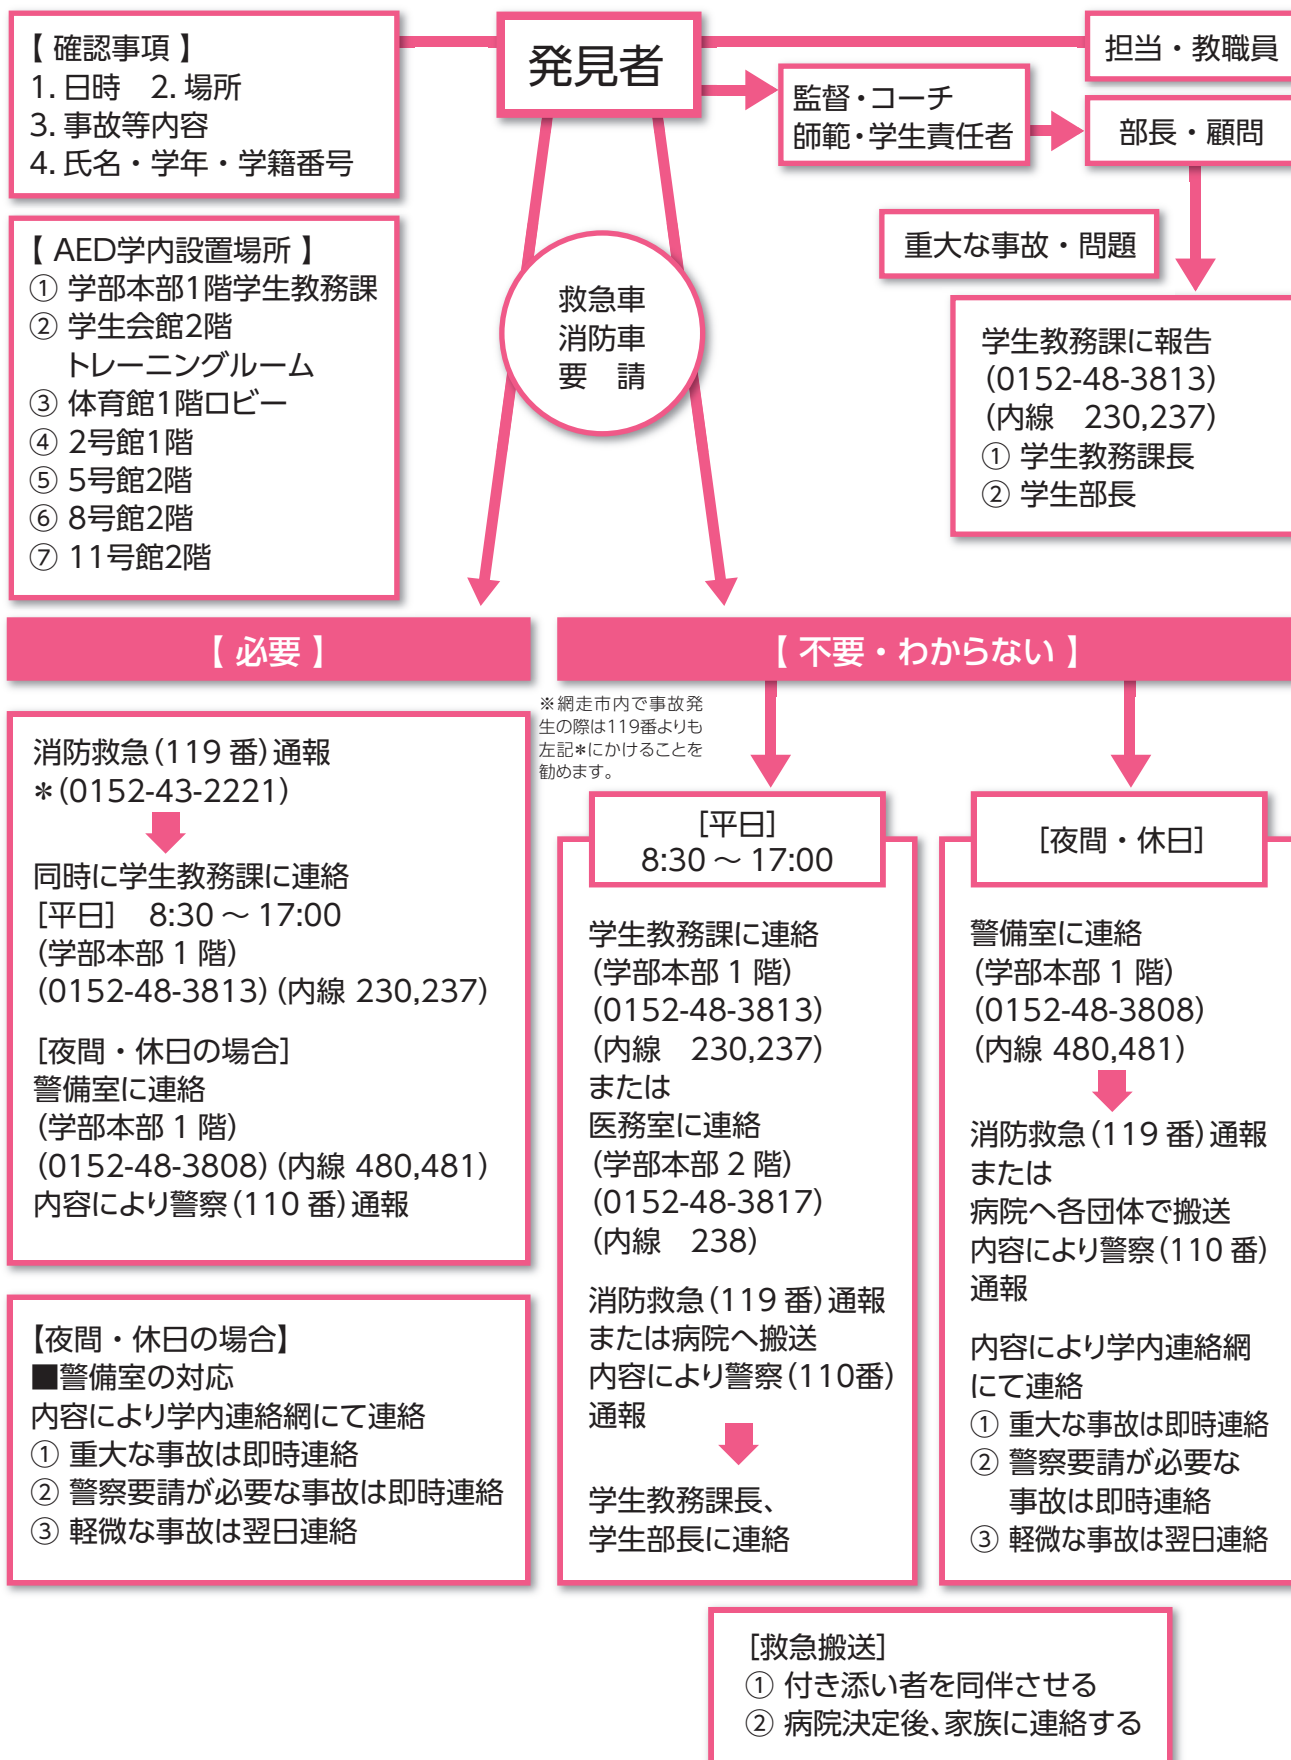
【 確認事項 】
1. 日時　2. 場所
3. 事故等内容
4. 氏名・学年・学籍番号

発見者

担当・教職員

監督・コーチ
師範・学生責任者

部長・顧問

【 AED学内設置場所 】
① 学部本部1階学生教務課
② 学生会館2階
トレーニングルーム
③ 体育館1階ロビー
④ 2号館1階
⑤ 5号館2階
⑥ 8号館2階
⑦ 11号館2階

救急車
消防車
要　請

重大な事故・問題

学生教務課に報告
(0152-48-3813)
(内線　230,237)
① 学生教務課長
② 学生部長

【 必要 】

【 不要・わからない 】

※網走市内で事故発生の際は119番よりも左記＊にかけることを勧めます。

消防救急(119 番)通報
＊(0152-43-2221)

同時に学生教務課に連絡
[平日]　8:30 ～ 17:00
(学部本部 1 階)
(0152-48-3813)(内線 230,237)

[夜間・休日の場合]
警備室に連絡
(学部本部 1 階)
(0152-48-3808)(内線 480,481)
内容により警察(110 番)通報

[平日]
8:30 ～ 17:00

学生教務課に連絡
(学部本部 1 階)
(0152-48-3813)
(内線　230,237)
または
医務室に連絡
(学部本部 2 階)
(0152-48-3817)
(内線　238)

消防救急(119 番)通報
または病院へ搬送
内容により警察(110番)
通報

学生教務課長、
学生部長に連絡

[夜間・休日]

警備室に連絡
(学部本部 1 階)
(0152-48-3808)
(内線 480,481)

消防救急(119 番)通報
または
病院へ各団体で搬送
内容により警察(110 番)
通報

内容により学内連絡網
にて連絡
① 重大な事故は即時連絡
② 警察要請が必要な
事故は即時連絡
③ 軽微な事故は翌日連絡

【夜間・休日の場合】
■警備室の対応
内容により学内連絡網にて連絡
① 重大な事故は即時連絡
② 警察要請が必要な事故は即時連絡
③ 軽微な事故は翌日連絡

[救急搬送]
① 付き添い者を同伴させる
② 病院決定後、家族に連絡する